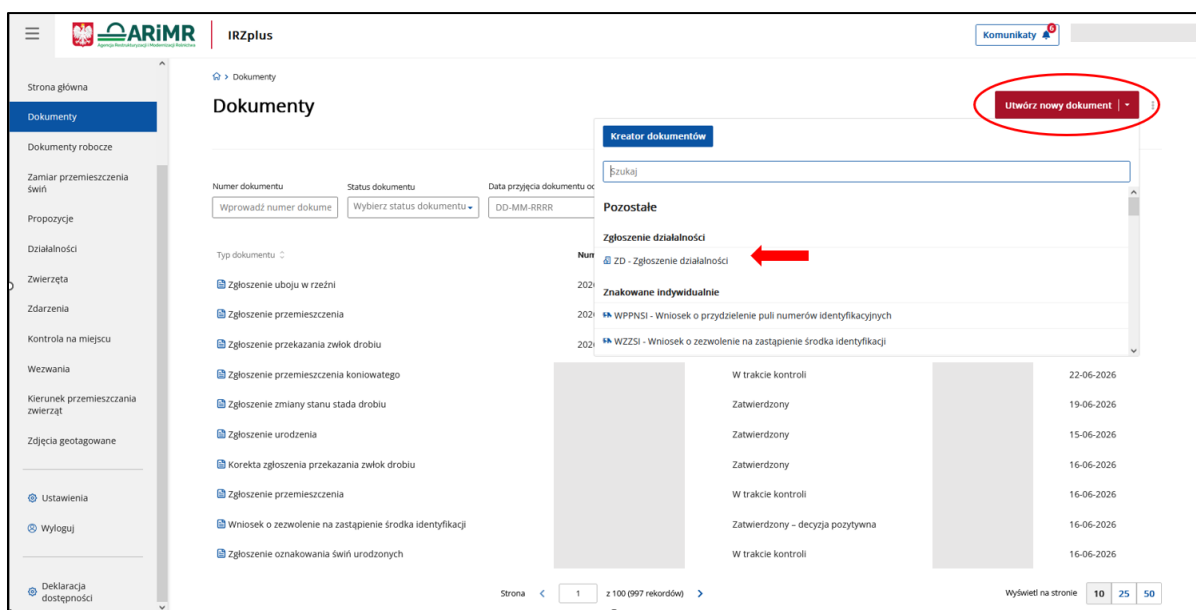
ARiMR
Agencja Restrukturyzacji i Modernizacji Rolnictwa
IRZplus
Komunikaty 6

Strona główna
Dokumenty
Dokumenty robocze
Zamiar przemieszczenia świń
Propozycje
Działalności
Zwierzęta
Zdarzenia
Kontrola na miejscu
Wezwania
Kierunek przemieszczania zwierząt
Zdjęcia geotagowane
Ustawienia
Wyloguj
Deklaracja dostępności

> Dokumenty
Dokumenty
Utwórz nowy dokument

Kreator dokumentów
Szukaj
Pozostałe
Zgłoszenie działalności
ZD - Zgłoszenie działalności
Znakowane indywidualnie
WPPNSI - Wniosek o przydzielenie puli numerów identyfikacyjnych
WZZSI - Wniosek o zezwolenie na zastąpienie środka identyfikacji

Numer dokumentu
Wprowadź numer dokume
Status dokumentu
Wybierz status dokumentu
Data przyjęcia dokumentu od
DD-MM-RRRR

| Typ dokumentu | Num | | |
|---|---|---|---|
| Zgłoszenie uboju w rzeźni | 202 | | |
| Zgłoszenie przemieszczenia | 202 | | |
| Zgłoszenie przekazania zwłok drobiu | 202 | | |
| Zgłoszenie przemieszczenia koniowatego | | W trakcie kontroli | 22-06-2026 |
| Zgłoszenie zmiany stanu stada drobiu | | Zatwierdzony | 19-06-2026 |
| Zgłoszenie urodzenia | | Zatwierdzony | 15-06-2026 |
| Korekta zgłoszenia przekazania zwłok drobiu | | Zatwierdzony | 16-06-2026 |
| Zgłoszenie przemieszczenia | | W trakcie kontroli | 16-06-2026 |
| Wniosek o zezwolenie na zastąpienie środka identyfikacji | | Zatwierdzony – decyzja pozytywna | 16-06-2026 |
| Zgłoszenie oznakowania świń urodzonych | | W trakcie kontroli | 16-06-2026 |

Strona < 1 z 100 (997 rekordów) >
Wyświetl na stronie 10 25 50